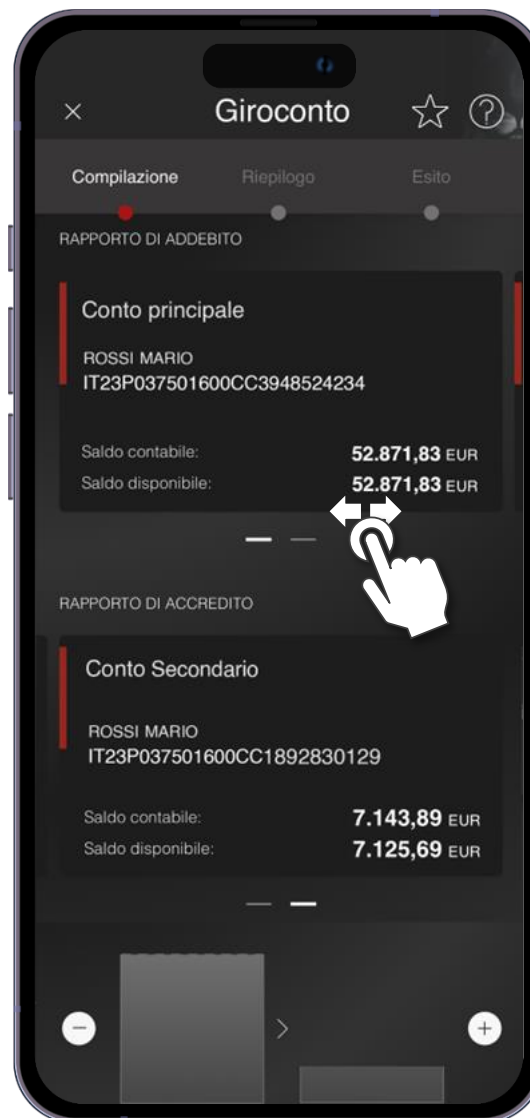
Giroconto

Compilazione Riepilogo Esito

RAPPORTO DI ADDEBITO

Conto principale

ROSSI MARIO
IT23P037501600CC3948524234

Saldo contabile: 52.871,83 EUR
Saldo disponibile: 52.871,83 EUR

RAPPORTO DI ACCREDITO

Conto Secondario

ROSSI MARIO
IT23P037501600CC1892830129

Saldo contabile: 7.143,89 EUR
Saldo disponibile: 7.125,69 EUR